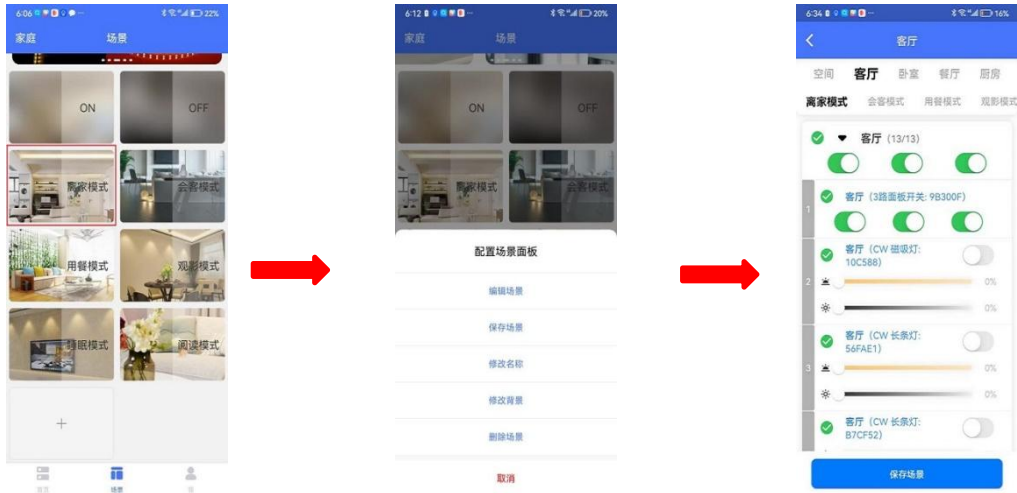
6:06 22%
家庭 场景
ON
OFF
离家模式
会客模式
用餐模式
观影模式
睡眠模式
阅读模式
+
首页 场景 我

6:12 20%
家庭 场景
ON
OFF
离家模式
会客模式
配置场景面板
编辑场景
保存场景
修改名称
修改背景
删除场景
取消

6:34 16%
客厅
空间 客厅 卧室 餐厅 厨房
离家模式 会客模式 用餐模式 观影模式
客厅 (13/13)
1
客厅 (3路面板开关: 9B300F)
2
客厅 (CW 磁吸灯: 10C588)
0%
0%
3
客厅 (CW 长条灯: 56FAE1)
0%
0%
客厅 (CW 长条灯: B7CF52)
保存场景